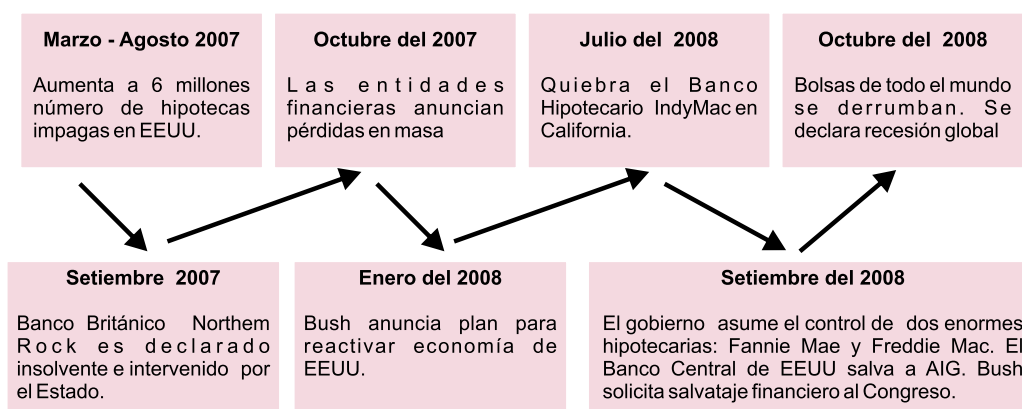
Marzo - Agosto 2007

Aumenta a 6 millones número de hipotecas impagas en EEUU.

Octubre del 2007

Las entidades financieras anuncian pérdidas en masa

Julio del 2008

Quiebra el Banco Hipotecario IndyMac en California.

Octubre del 2008

Bolsas de todo el mundo se derrumban. Se declara recesión global

Setiembre 2007

Banco Británico Northem Rock es declarado insolvente e intervenido por el Estado.

Enero del 2008

Bush anuncia plan para reactivar economía de EEUU.

Setiembre del 2008

El gobierno asume el control de dos enormes hipotecarias: Fannie Mae y Freddie Mac. El Banco Central de EEUU salva a AIG. Bush solicita salvataje financiero al Congreso.